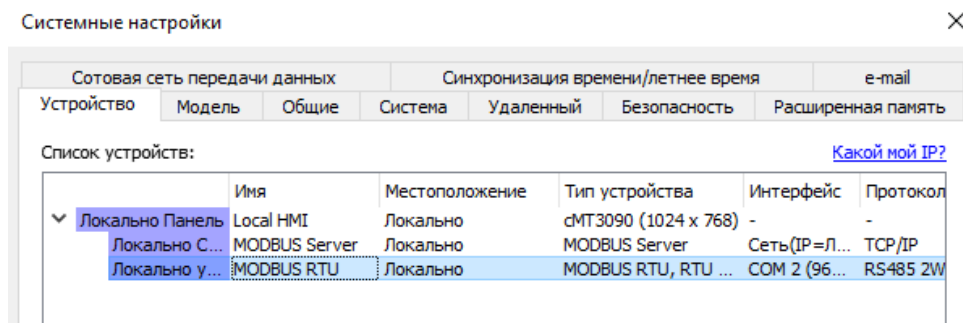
Системные настройки

Сотовая сеть передачи данных | Синхронизация времени/летнее время | e-mail

Устройство | Модель | Общие | Система | Удаленный | Безопасность | Расширенная память

Список устройств:

Какой мой IP?

| | Имя | Местоположение | Тип устройства | Интерфейс | Протокол |
|---|---|---|---|---|---|
| Локально Панель | Local HMI | Локально | cMT3090 (1024 x 768) | - | - |
| Локально С... | MODBUS Server | Локально | MODBUS Server | Сеть(IP=Л... | TCP/IP |
| Локально у... | MODBUS RTU | Локально | MODBUS RTU, RTU ... | COM 2 (96... | RS485 2W |